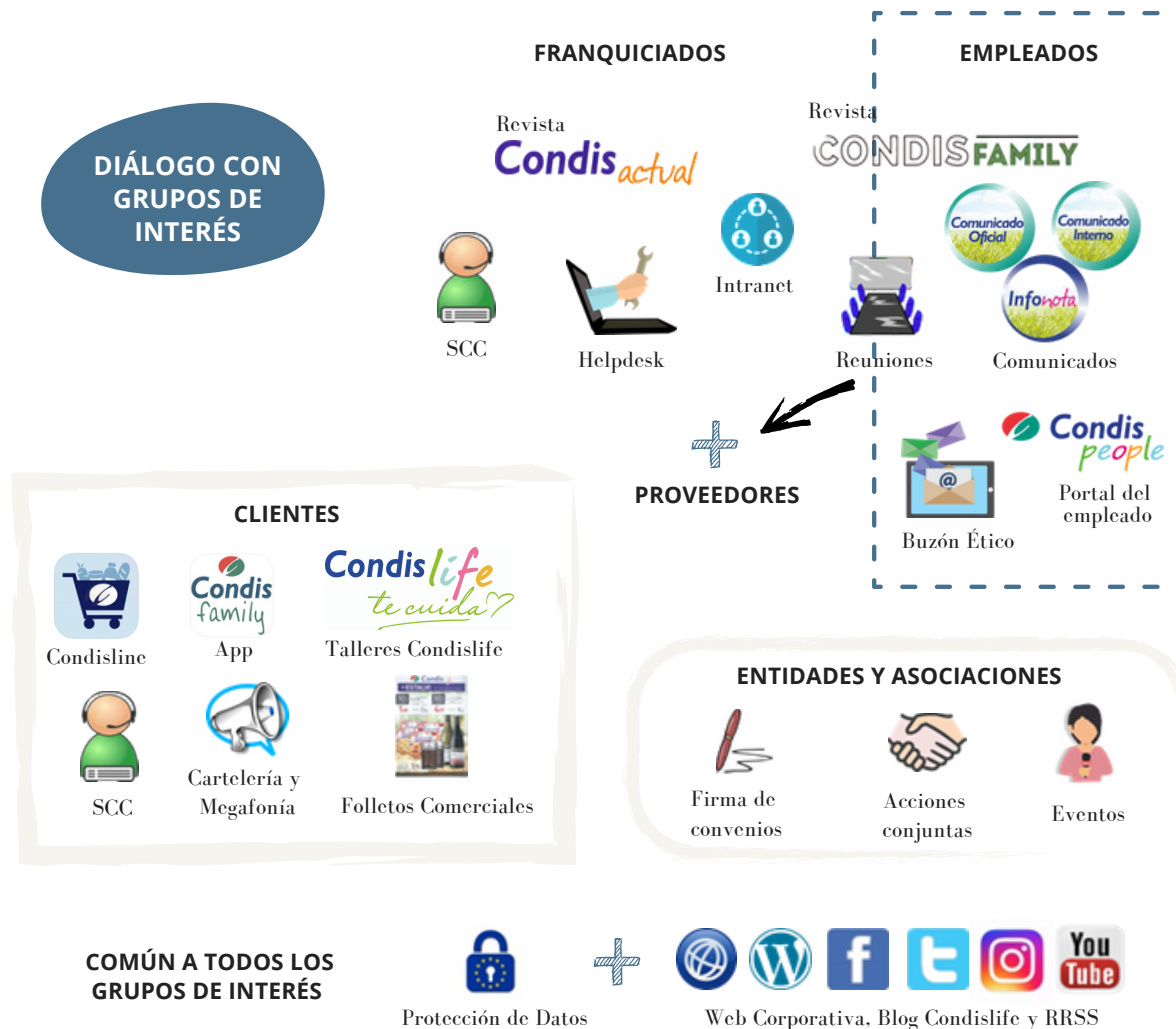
DIÁLOGO CON GRUPOS DE INTERÉS

FRANQUICIADOS

Revista Condis actual

SCC

Helpdesk

Intranet

Revista CONDIS FAMILY

Reuniones

EMPLEADOS

Comunicado Oficial

Comunicado Interno

Infonota

Comunicados

PROVEEDORES

Buzón Ético

Condis people

Portal del empleado

CLIENTES

Condisline

Condis family

App

Condis life te cuida

Talleres Condislife

SCC

Cartelería y Megafonía

Folletos Comerciales

ENTIDADES Y ASOCIACIONES

Firma de convenios

Acciones conjuntas

Eventos

COMÚN A TODOS LOS GRUPOS DE INTERÉS

Protección de Datos

You Tube

Web Corporativa, Blog Condislife y RRSS